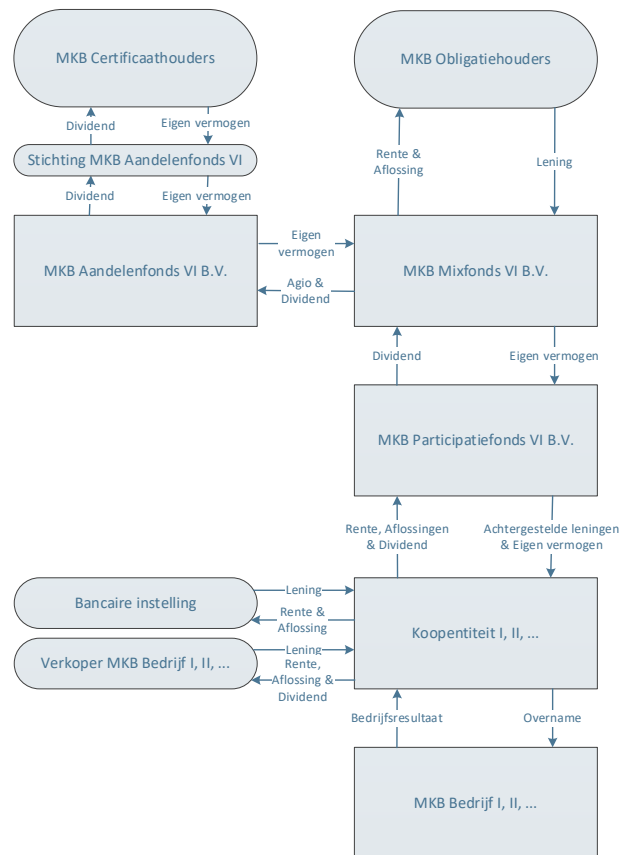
MKB Certificaathouders

Dividend

Eigen vermogen

Stichting MKB Aandelenfonds VI

Dividend

Eigen vermogen

MKB Aandelenfonds VI B.V.

Eigen vermogen

Agio & Dividend

MKB Obligatiehouders

Rente & Aflossing

Lening

MKB Mixfonds VI B.V.

Dividend

Eigen vermogen

MKB Participatiefonds VI B.V.

Rente, Aflossingen & Dividend

Achtergestelde leningen & Eigen vermogen

Bancaire instelling

Lening

Rente & Aflossing

Verkoper MKB Bedrijf I, II, ...

Lening

Rente, Aflossing & Dividend

Koopentiteit I, II, ...

Bedrijfsresultaat

Overname

MKB Bedrijf I, II, ...